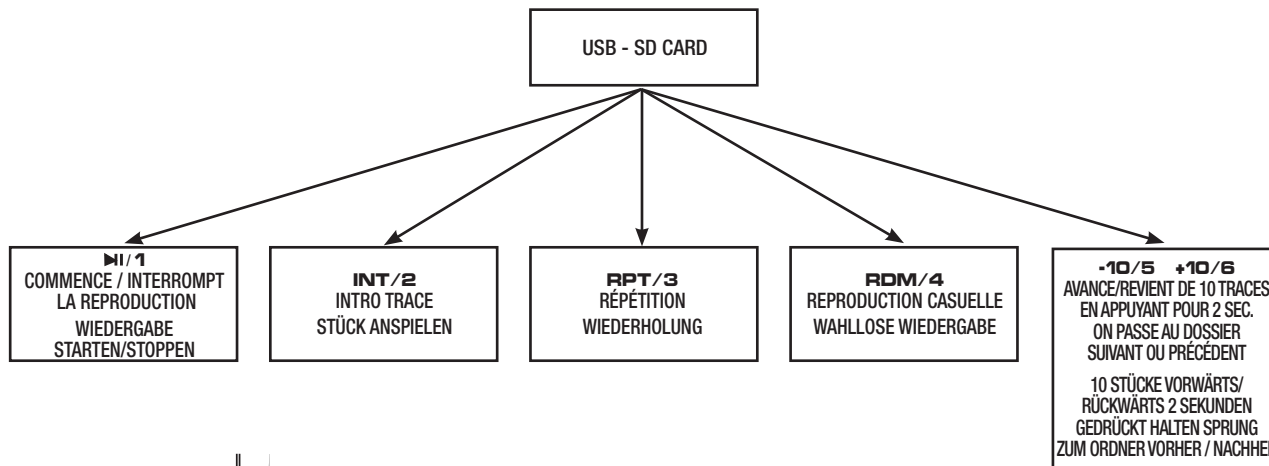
USB - SD CARD

▶II/1
COMMENCE / INTERROMPT LA REPRODUCTION
WIEDERGABE STARTEN/STOPPEN

INT/2
INTRO TRACE
STÜCK ANSPIELEN

RPT/3
RÉPÉTITION
WIEDERHOLUNG

RDM/4
REPRODUCTION CASUELLE
WAHLLOSE WIEDERGABE

-10/5 +10/6
AVANCE/REVIENT DE 10 TRACES EN APPUYANT POUR 2 SEC. ON PASSE AU DOSSIER SUIVANT OU PRÉCÉDENT
10 STÜCKE VORWÄRTS/ RÜCKWÄRTS 2 SEKUNDEN GEDRÜCKT HALTEN SPRUNG ZUM ORDNER VORHER / NACHHER